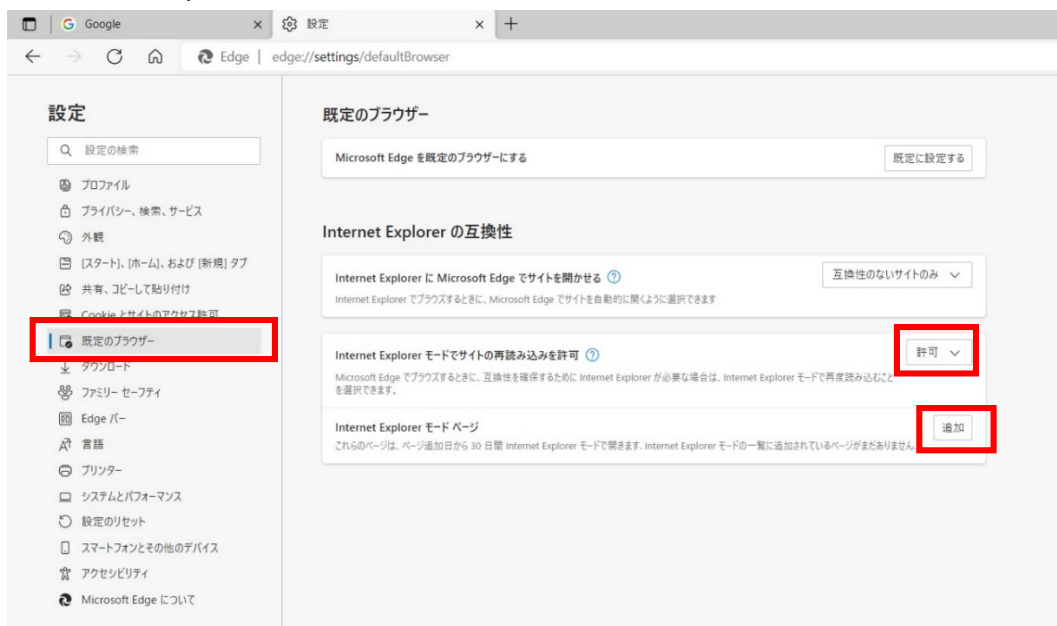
Google ×
設定 ×
+

Edge | edge://settings/defaultBrowser

設定

設定の検索

プロファイル
プライバシー、検索、サービス
外観
[スタート]、[ホーム]、および [新規] タブ
共有、コピーして貼り付け
Cookie とサイトのアクセス許可
既定のブラウザー
ダウンロード
ファミリー セーフティ
Edge バー
言語
プリンター
システムとパフォーマンス
設定のリセット
スマートフォンとその他のデバイス
アクセシビリティ
Microsoft Edge について

既定のブラウザー

Microsoft Edge を既定のブラウザーにする
既定に設定する

Internet Explorer の互換性

Internet Explorer に Microsoft Edge でサイトを開かせる
Internet Explorer でブラウズするときに、Microsoft Edge でサイトを自動的に開くように選択できます
互換性のないサイトのみ

Internet Explorer モードでサイトの再読み込みを許可
Microsoft Edge でブラウズするときに、互換性を確保するために Internet Explorer が必要な場合は、Internet Explorer モードで再度読み込むことを選択できます。
許可

Internet Explorer モード ページ
これらのページは、ページ追加日から 30 日間 Internet Explorer モードで開きます。Internet Explorer モードの一覧に追加されているページがまだありません。
追加